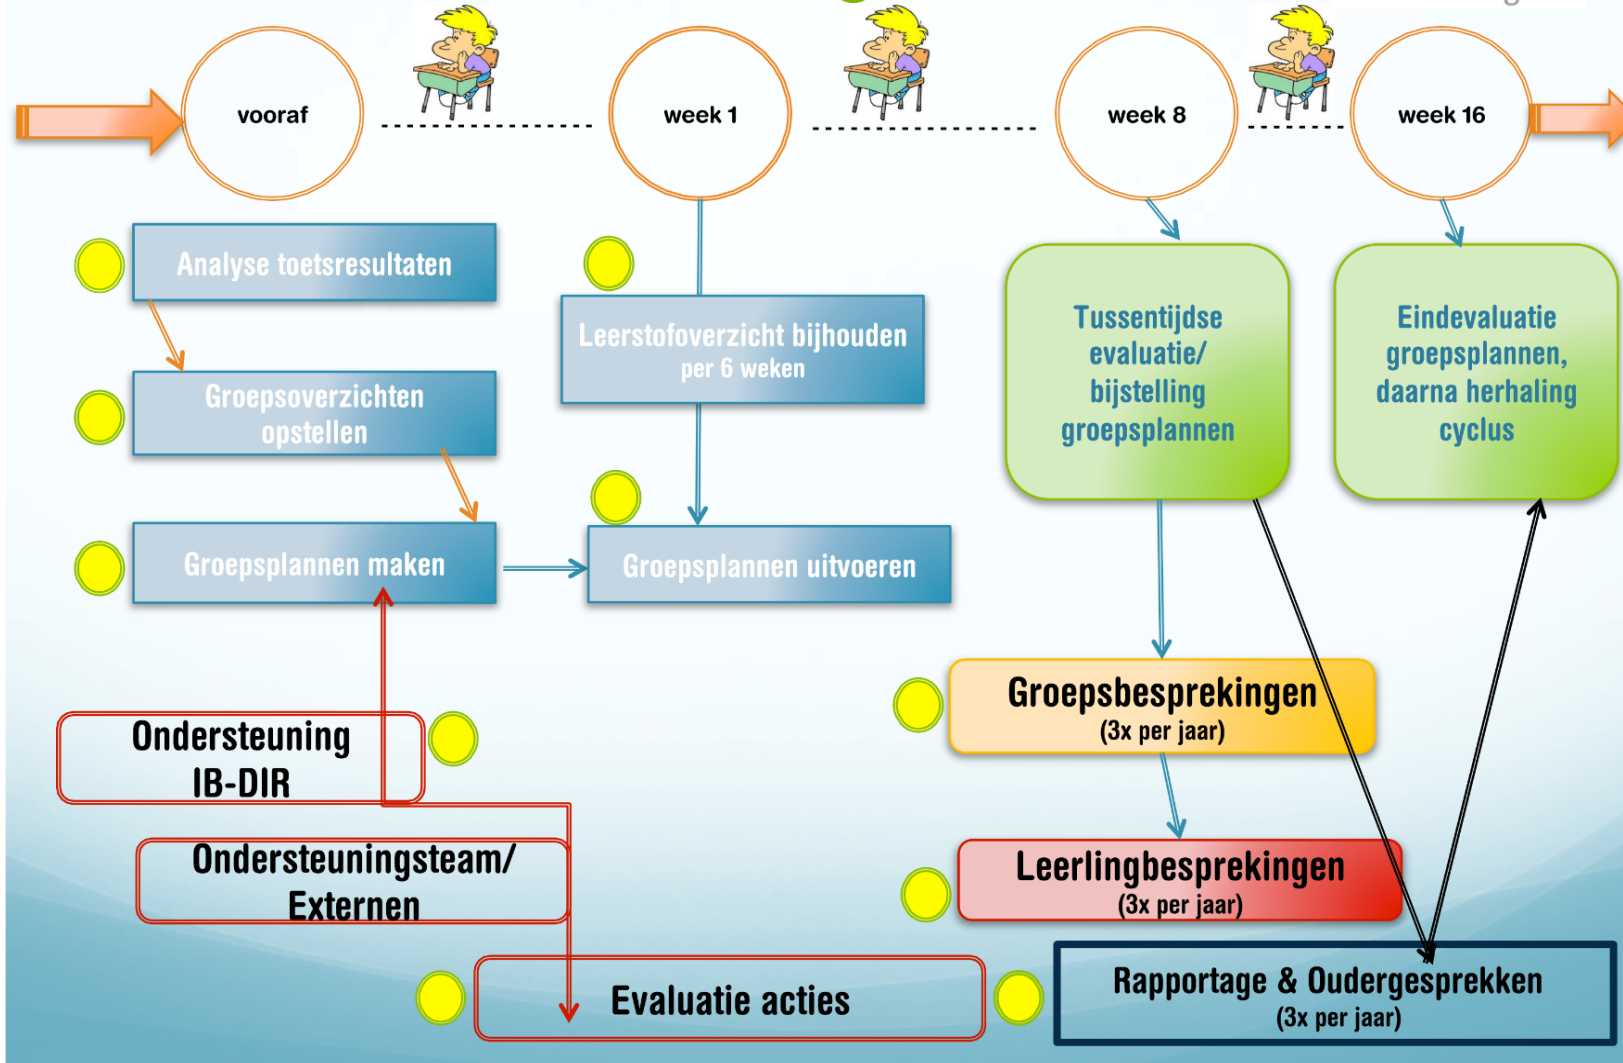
vooraf

week 1

week 8

week 16

Analyse toetsresultaten

Groepsoverzichten opstellen

Groepsplannen maken

Leerstofoverzicht bijhouden
per 6 weken

Groepsplannen uitvoeren

Tussentijdse evaluatie/ bijstelling groepsplannen

Eindevaluatie groepsplannen, daarna herhaling cyclus

Groepsbesprekingen
(3x per jaar)

Leerlingbesprekingen
(3x per jaar)

Rapportage & Oudergesprekken
(3x per jaar)

Ondersteuning IB-DIR

Ondersteuningsteam/ Externen

Evaluatie acties